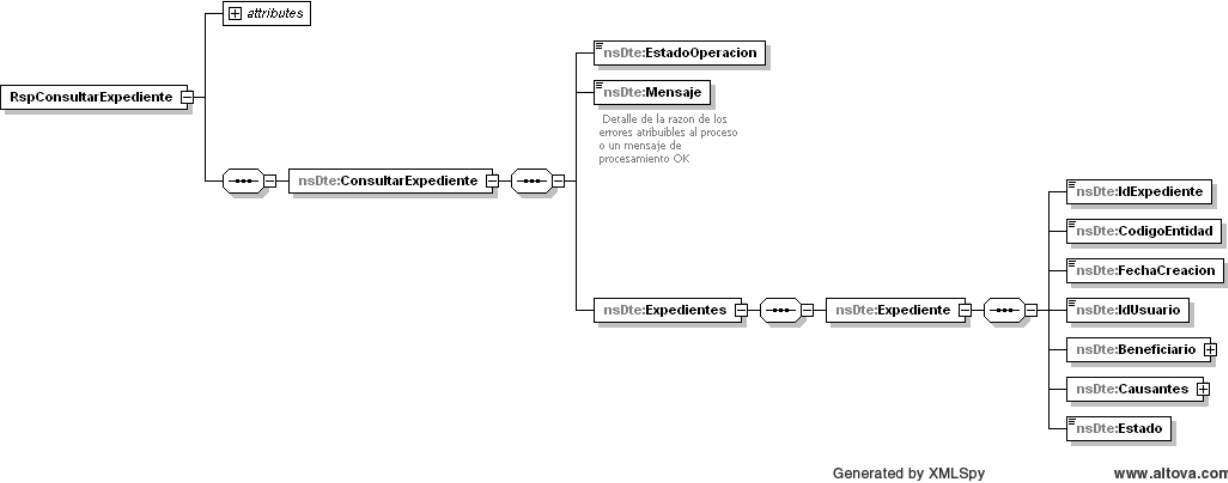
attributes

RspConsultarExpediente

nsDte:ConsultarExpediente

nsDte:EstadoOperacion

nsDte:Mensaje

Detalle de la razon de los errores atribuibles al proceso o un mensaje de procesamiento OK

nsDte:Expedientes

nsDte:Expediente

nsDte:IdExpediente

nsDte:CodigoEntidad

nsDte:FechaCreacion

nsDte:IdUsuario

nsDte:Beneficiario

nsDte:Causantes

nsDte:Estado

Generated by XMLSpy

www.altova.com